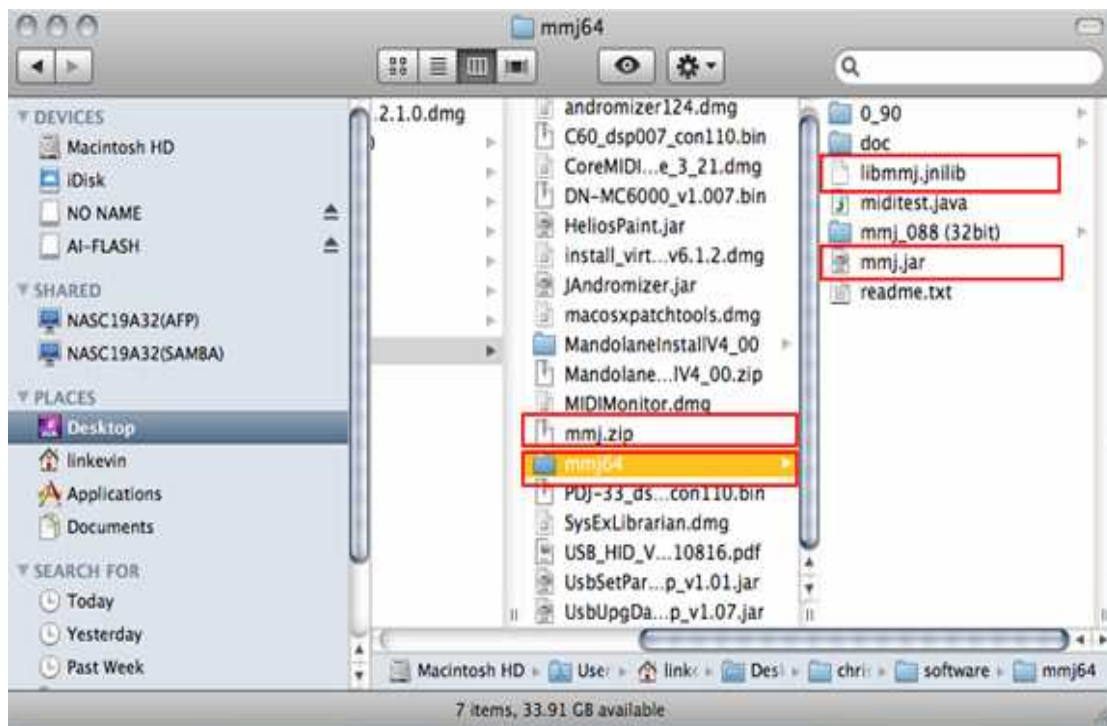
mmj64

DEVICES
Macintosh HD
iDisk
NO NAME
AI-FLASH
SHARED
NASC19A32(AFP)
NASC19A32(SAMBA)
PLACES
Desktop
linkevin
Applications
Documents
SEARCH FOR
Today
Yesterday
Past Week

.2.1.0.dmg

andromizer124.dmg
C60_dsp007_con110.bin
CoreMIDI...e_3_21.dmg
DN-MC6000_v1.007.bin
HeliosPaint.jar
install_virt...v6.1.2.dmg
JAndromizer.jar
macosxpatchtools.dmg
MandolaneInstallV4_00
Mandolane...lV4_00.zip
MIDIMonitor.dmg
mmj.zip
mmj64
PDJ-33_ds...con110.bin
SysExLibrarian.dmg
USB_HID_V...10816.pdf
UsbSetPar...p_v1.01.jar
UsbUpgDa...p_v1.07.jar

0_90
doc
libmmj.jnilib
miditest.java
mmj_088 (32bit)
mmj.jar
readme.txt

Macintosh HD ▸ User ▸ link ▸ Desk ▸ chri ▸ software ▸ mmj64

7 items, 33.91 GB available